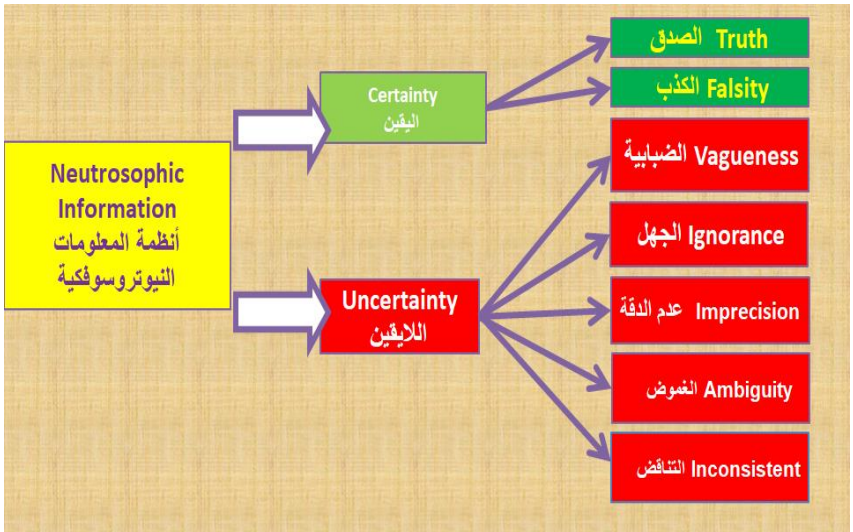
Neutrosophic Information
أنظمة المعلومات النيوتروسوفكية

Certainty
اليقين

Uncertainty
اللايقين

الصدق Truth

الكذب Falsity

الضبابية Vagueness

الجهل Ignorance

عدم الدقة Imprecision

الغموض Ambiguity

التناقض Inconsistent